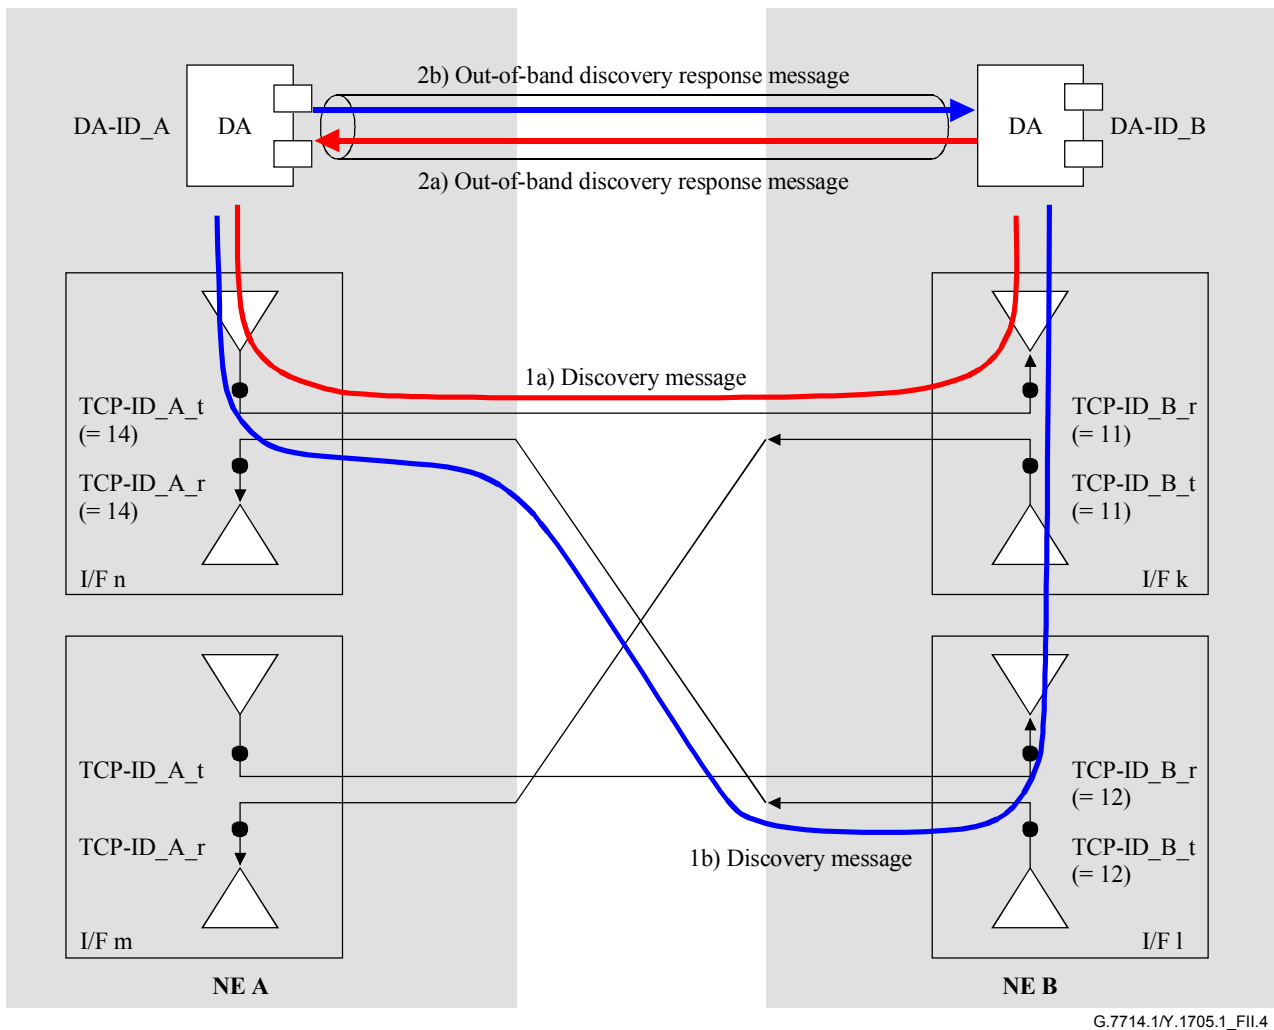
2b) Out-of-band discovery response message

DA-ID_A DA

DA DA-ID_B

2a) Out-of-band discovery response message

1a) Discovery message

TCP-ID_A_t (= 14)

TCP-ID_A_r (= 14)

I/F n

TCP-ID_B_r (= 11)

TCP-ID_B_t (= 11)

I/F k

TCP-ID_A_t

TCP-ID_A_r

I/F m

TCP-ID_B_r (= 12)

TCP-ID_B_t (= 12)

1b) Discovery message

I/F l

NE A

NE B

G.7714.1/Y.1705.1_FII.4